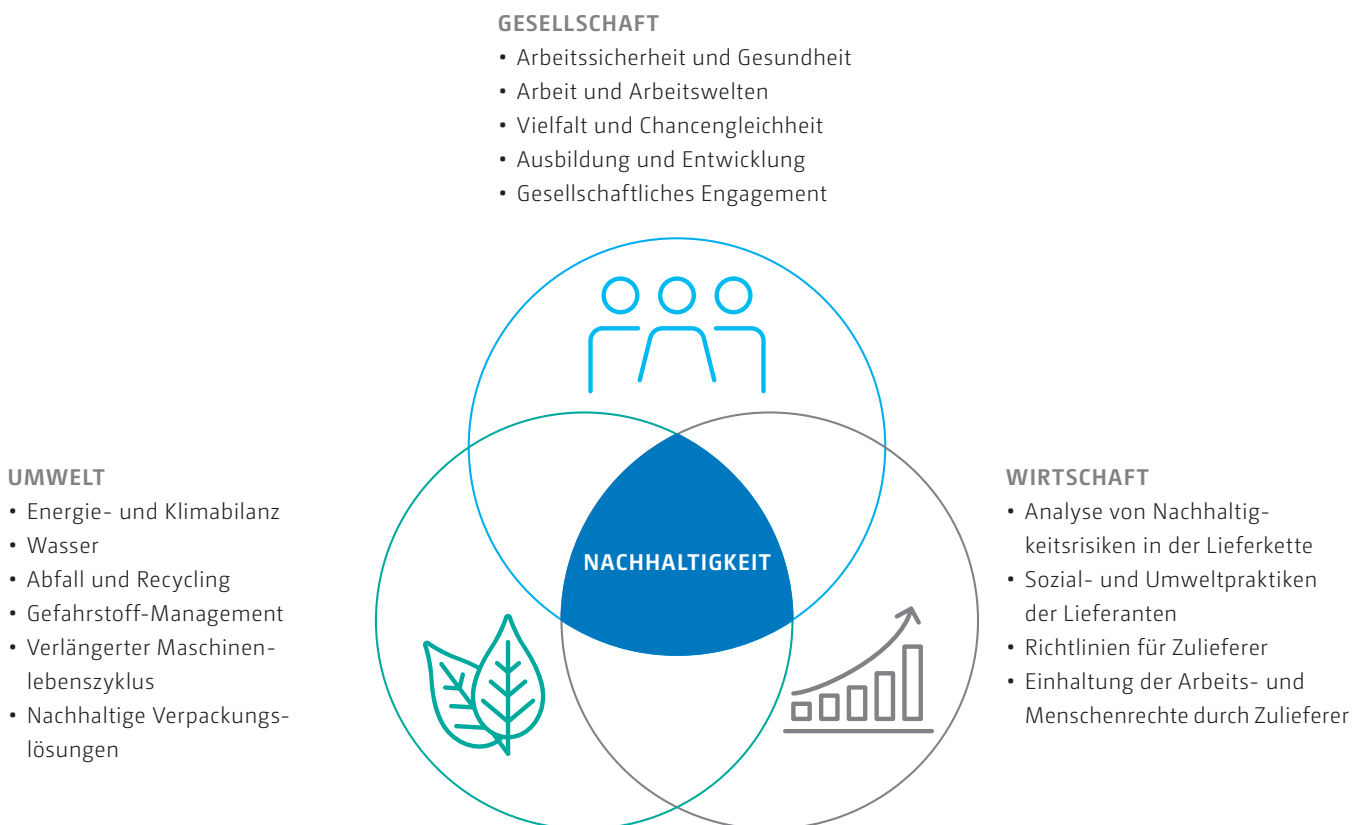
GESELLSCHAFT
• Arbeitssicherheit und Gesundheit
• Arbeit und Arbeitswelten
• Vielfalt und Chancengleichheit
• Ausbildung und Entwicklung
• Gesellschaftliches Engagement

UMWELT
• Energie- und Klimabilanz
• Wasser
• Abfall und Recycling
• Gefahrstoff-Management
• Verlängerter Maschinenlebenszyklus
• Nachhaltige Verpackungslösungen

NACHHALTIGKEIT

WIRTSCHAFT
• Analyse von Nachhaltigkeitsrisiken in der Lieferkette
• Sozial- und Umweltpraktiken der Lieferanten
• Richtlinien für Zulieferer
• Einhaltung der Arbeits- und Menschenrechte durch Zulieferer